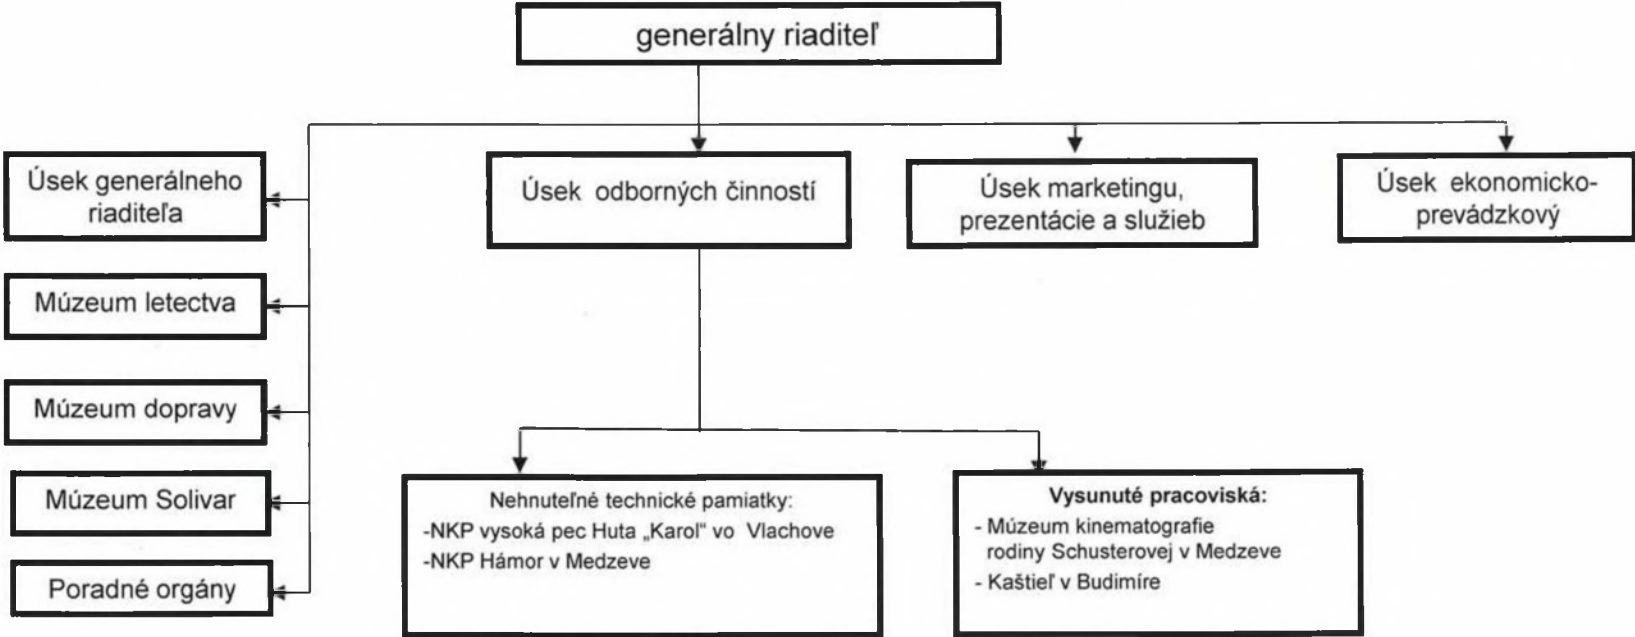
generálny riaditeľ

Úsek generálneho riaditeľa

Múzeum letectva

Múzeum dopravy

Múzeum Solivar

Poradné orgány

Úsek odborných činností

Úsek marketingu, prezentácie a služieb

Úsek ekonomicko-prevádzkový

Nehnuteľné technické pamiatky:
-NKP vysoká pec Huta „Karol" vo Vlachove
-NKP Hámor v Medzeve

Vysunuté pracoviská:
- Múzeum kinematografie rodiny Schusterovej v Medzeve
- Kaštieľ v Budimíre